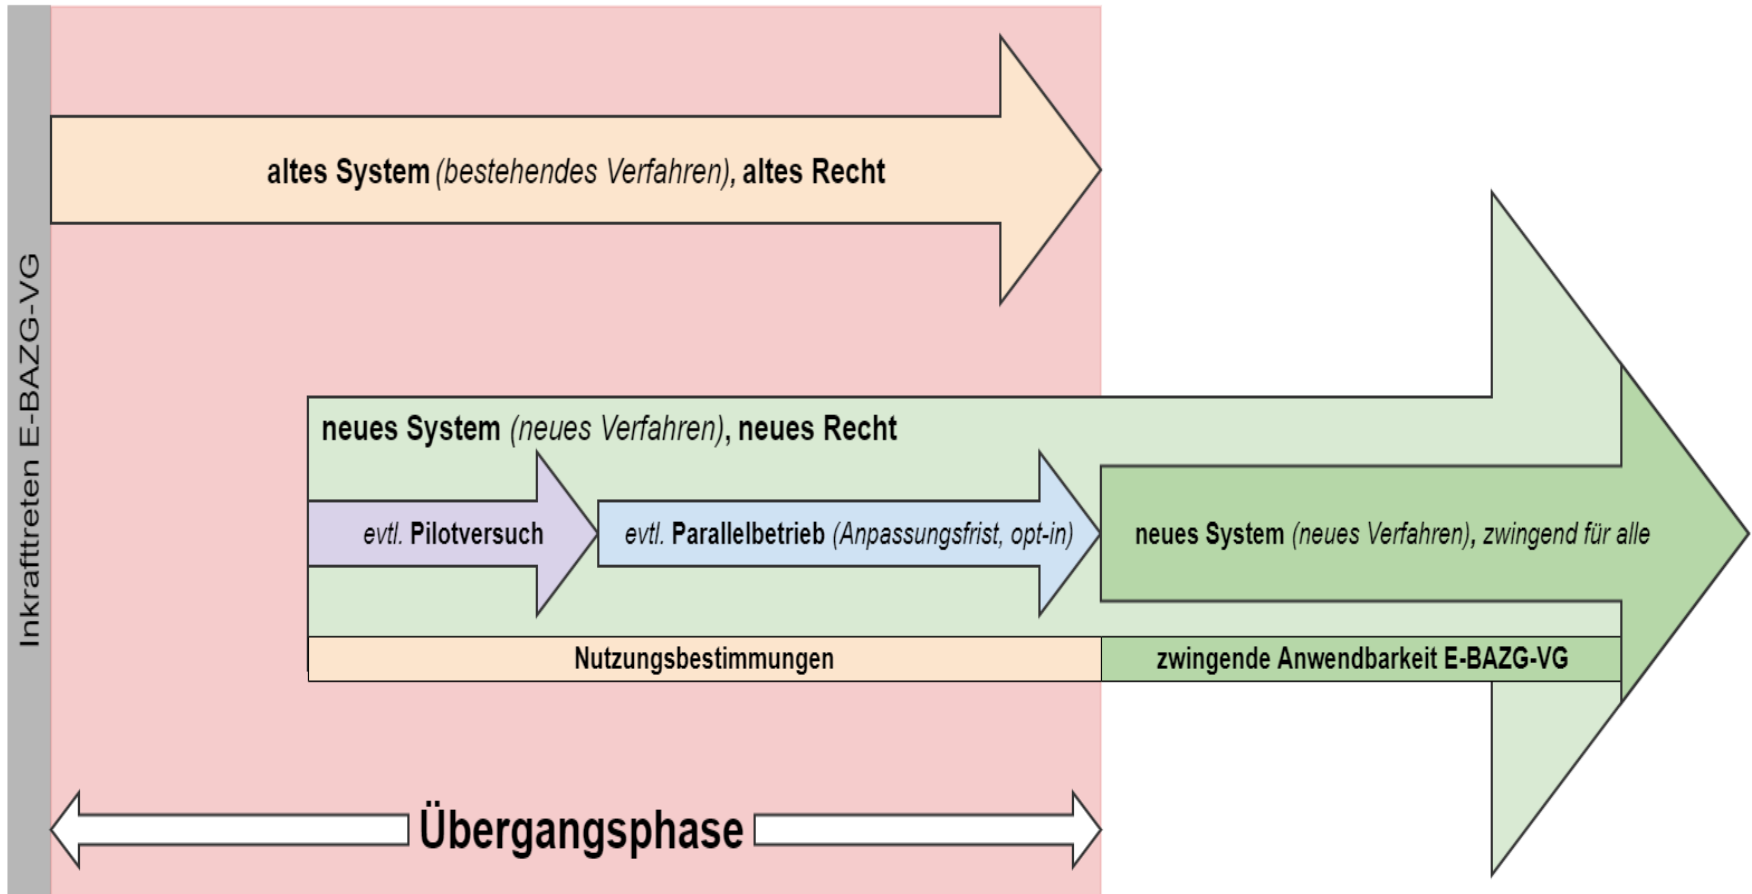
Inkrafttreten E-BAZG-VG

altes System (bestehendes Verfahren), altes Recht

neues System (neues Verfahren), neues Recht

evtl. Pilotversuch

evtl. Parallelbetrieb (Anpassungsfrist, opt-in)

neues System (neues Verfahren), zwingend für alle

Nutzungsbestimmungen

zwingende Anwendbarkeit E-BAZG-VG

Übergangsphase